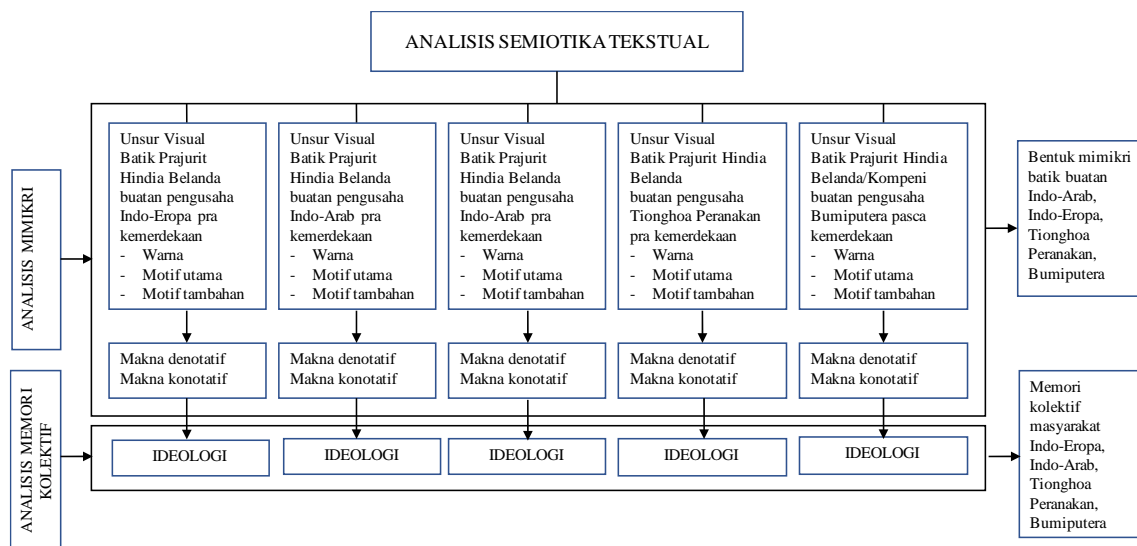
ANALISIS SEMIOTIKA TEKSTUAL

ANALISIS MIMIKRI

Unsur Visual Batik Prajurit Hindia Belanda buatan pengusaha Indo-Eropa pra kemerdekaan
- Warna
- Motif utama
- Motif tambahan

Unsur Visual Batik Prajurit Hindia Belanda buatan pengusaha Indo-Arab pra kemerdekaan
- Warna
- Motif utama
- Motif tambahan

Unsur Visual Batik Prajurit Hindia Belanda buatan pengusaha Indo-Arab pra kemerdekaan
- Warna
- Motif utama
- Motif tambahan

Unsur Visual Batik Prajurit Hindia Belanda buatan pengusaha Tionghoa Peranakan pra kemerdekaan
- Warna
- Motif utama
- Motif tambahan

Unsur Visual Batik Prajurit Hindia Belanda/Kompeni buatan pengusaha Bumiputera pasca kemerdekaan
- Warna
- Motif utama
- Motif tambahan

Bentuk mimikri batik buatan Indo-Arab, Indo-Eropa, Tionghoa Peranakan, Bumiputera

Makna denotatif
Makna konotatif

Makna denotatif
Makna konotatif

Makna denotatif
Makna konotatif

Makna denotatif
Makna konotatif

Makna denotatif
Makna konotatif

ANALISIS MEMORI KOLEKTIF

IDEOLOGI

IDEOLOGI

IDEOLOGI

IDEOLOGI

IDEOLOGI

Memori kolektif masyarakat Indo-Eropa, Indo-Arab, Tionghoa Peranakan, Bumiputera